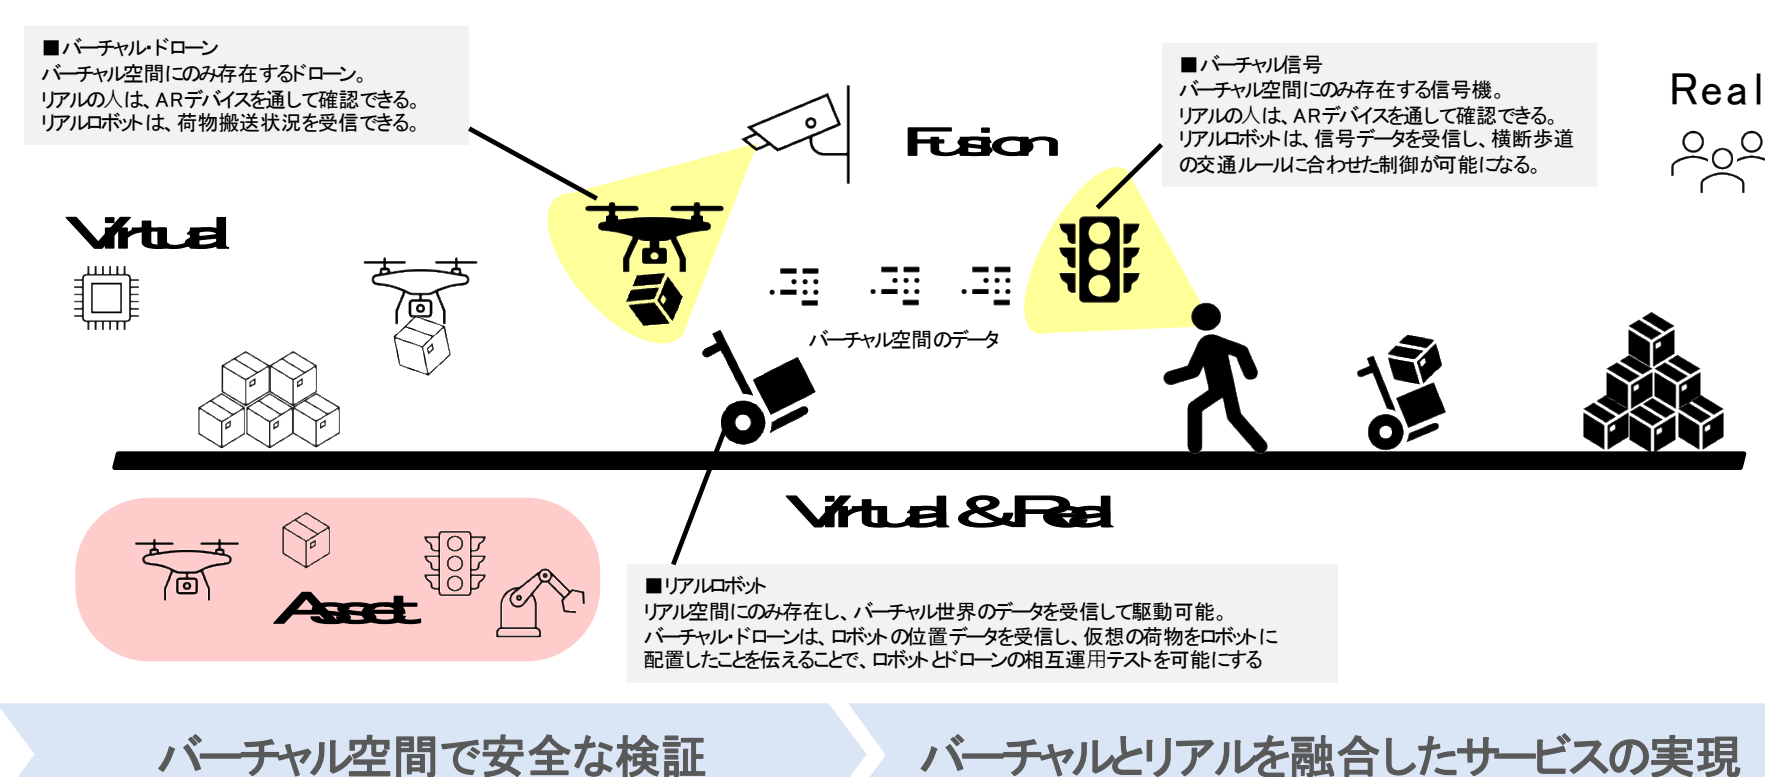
■バーチャル・ドローン
バーチャル空間にのみ存在するドローン。
リアルの人は、ARデバイスを通して確認できる。
リアルロボットは、荷物搬送状況を受信できる。

Fusion

■バーチャル信号
バーチャル空間にのみ存在する信号機。
リアルの人は、ARデバイスを通して確認できる。
リアルロボットは、信号データを受信し、横断歩道の交通ルールに合わせた制御が可能になる。

Real

Virtual

バーチャル空間のデータ

Virtual & Real

Asset

■リアルロボット
リアル空間にのみ存在し、バーチャル世界のデータを受信して駆動可能。
バーチャル・ドローンは、ロボットの位置データを受信し、仮想の荷物をロボットに配置したことを伝えることで、ロボットとドローンの相互運用テストを可能にする

バーチャル空間で安全な検証

バーチャルとリアルを融合したサービスの実現